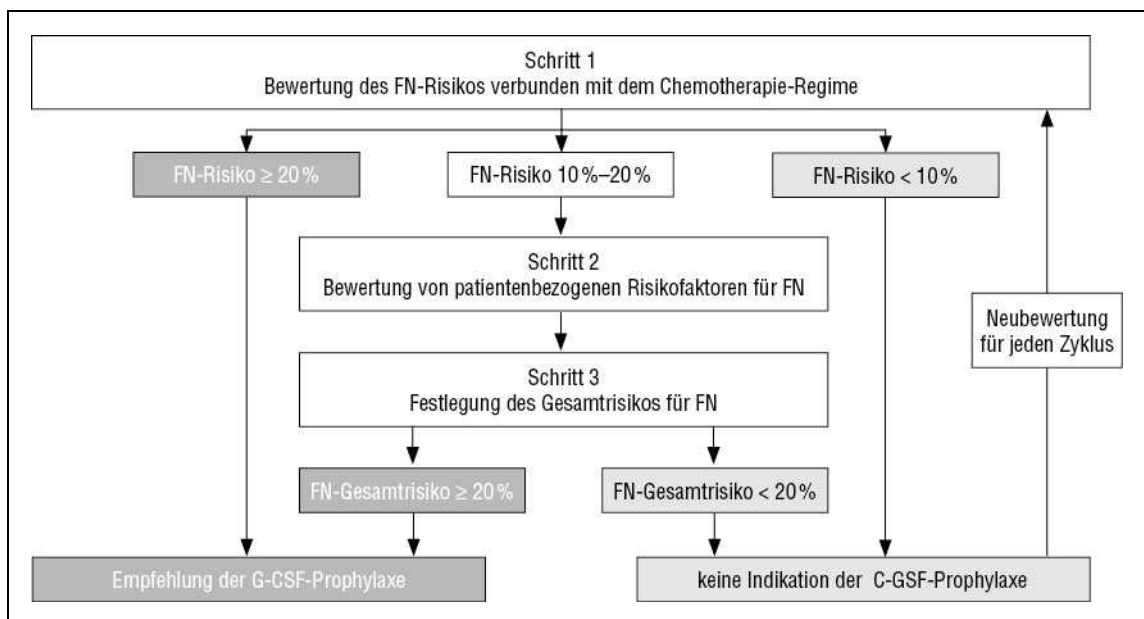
Schritt 1
Bewertung des FN-Risikos verbunden mit dem Chemotherapie-Regime

FN-Risiko ≥ 20%

FN-Risiko 10%–20%

FN-Risiko < 10%

Schritt 2
Bewertung von patientenbezogenen Risikofaktoren für FN

Schritt 3
Festlegung des Gesamtrisikos für FN

FN-Gesamtrisiko ≥ 20%

FN-Gesamtrisiko < 20%

Neubewertung für jeden Zyklus

Empfehlung der G-CSF-Prophylaxe

keine Indikation der C-GSF-Prophylaxe